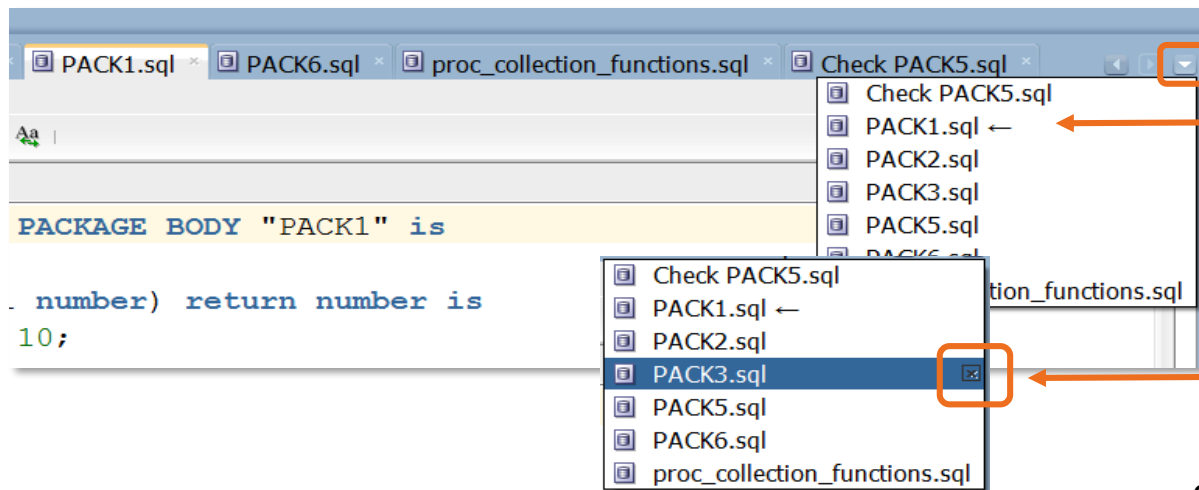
PACK1.sql × PACK6.sql × proc_collection_functions.sql × Check PACK5.sql ×

Check PACK5.sql
PACK1.sql ←
PACK2.sql
PACK3.sql
PACK5.sql
PACK6.sql
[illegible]tion_functions.sql

PACKAGE BODY "PACK1" is

number) return number is
10;

Check PACK5.sql
PACK1.sql ←
PACK2.sql
PACK3.sql
PACK5.sql
PACK6.sql
proc_collection_functions.sql